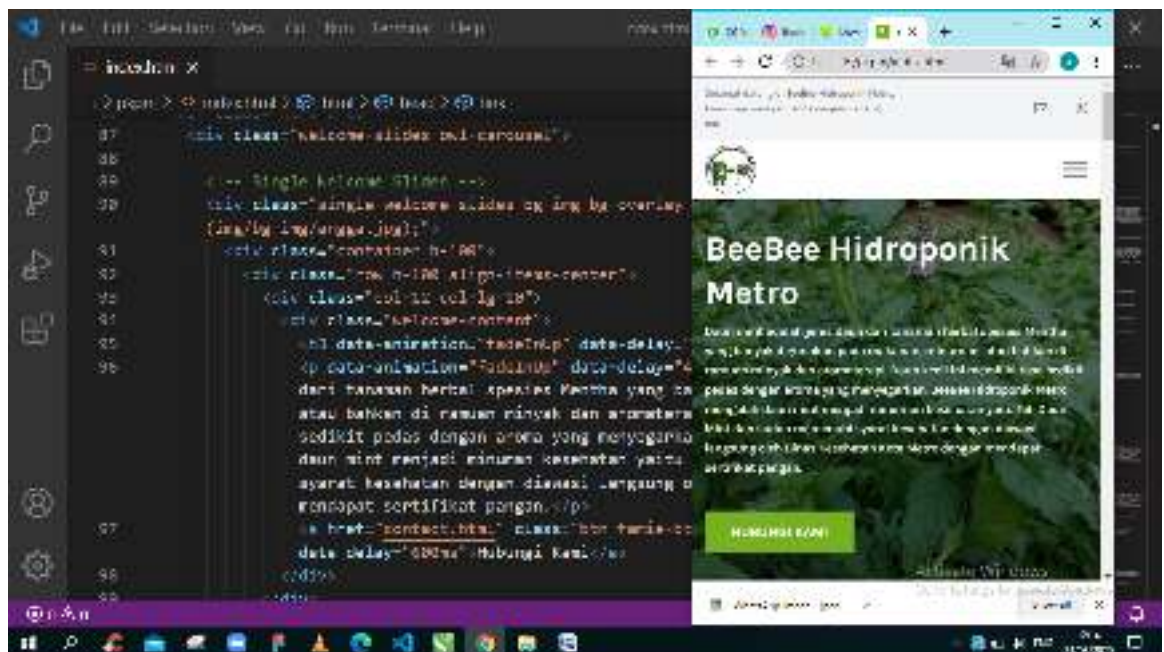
File Edit Selection View Go Run Terminal Help

index.html ×

87 <div class="welcome-slides owl-carousel">
88
89 <!-- Single Welcome Slides -->
90 <div class="single-welcome-slides bg-img bg-overlay
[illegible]img/bg-img/angga.jpg);">
91 <div class="container h-100">
92 <div class="row h-100 align-items-center">
93 <div class="col-12 col-lg-8">
94 <div class="welcome-content">
95 <h2 data-animation="fadeInUp" data-delay=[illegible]
96 <p data-animation="fadeInUp" data-delay="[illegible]
dari tanaman herbal spesies Mentha yang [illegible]
atau bahkan di ramuan minyak dan aromatera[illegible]
sedikit pedas dengan aroma yang menyegarka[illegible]
daun mint menjadi minuman kesehatan yaitu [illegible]
syarat kesehatan dengan diawasi langsung o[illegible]
mendapat sertifikat pangan.</p>
97 <a href="contact.html" class="btn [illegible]
data-delay="600ms">Hubungi Kami</a>
98 </div>
99 </div>

BeeBee Hidroponik Metro

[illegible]

HUBUNGI KAMI